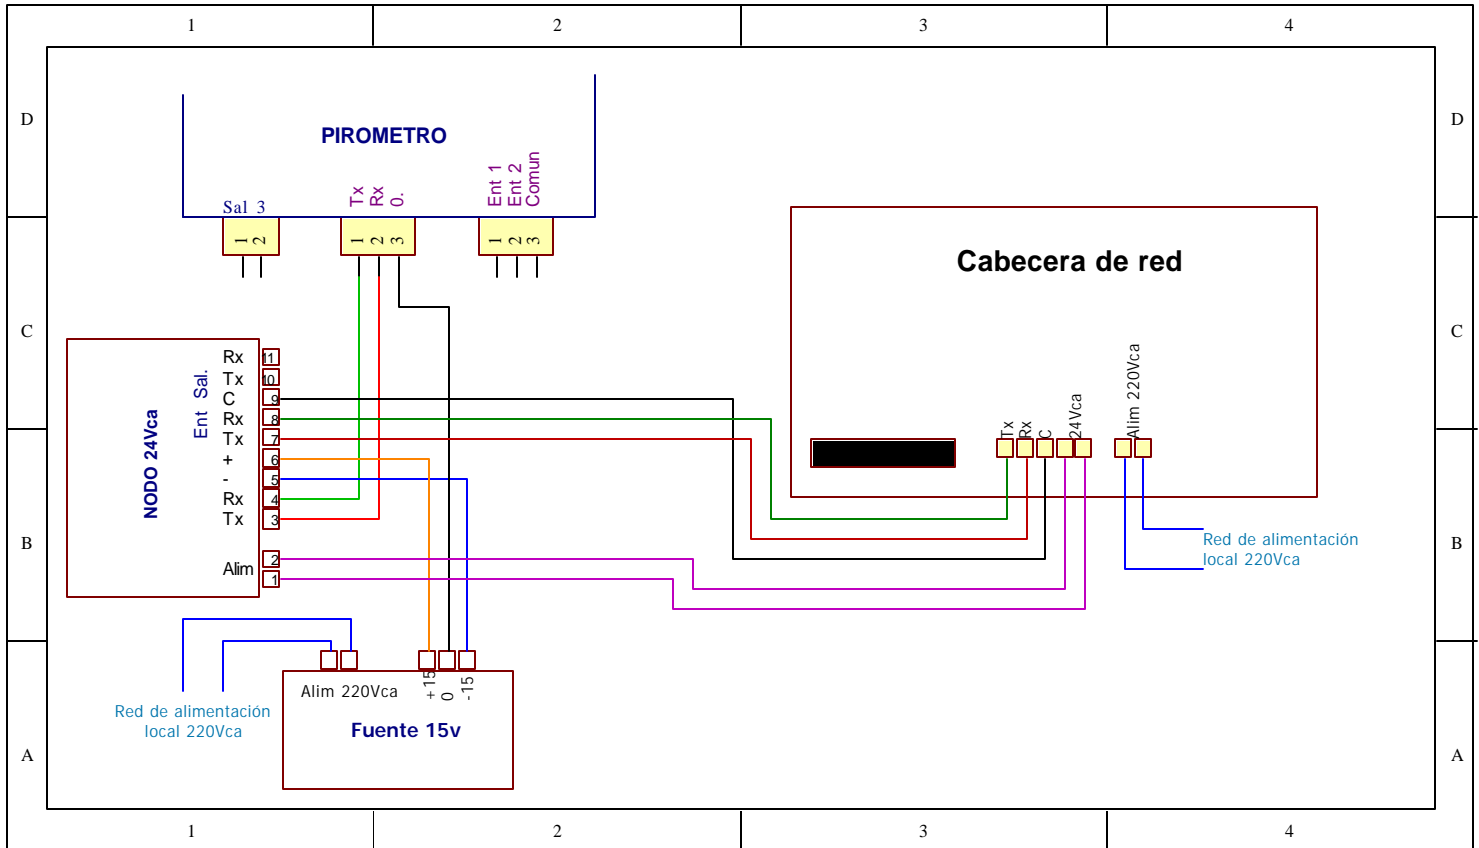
1 2 3 4

D

PIROMETRO

Sal 3
1 2

Tx
Rx
0.
1 2 3

Ent 1
Ent 2
Comun
1 2 3

C

Cabecera de red

Tx
Rx
C
24Vca
Alim 220Vca

NODO 24Vca
Ent Sal.
Rx 11
Tx 10
C 9
Rx 8
Tx 7
+ 6
- 5
Rx 4
Tx 3
Alim 2
1

B

Red de alimentación local 220Vca

Red de alimentación local 220Vca

Alim 220Vca
+15
0
-15
Fuente 15v

A

1 2 3 4